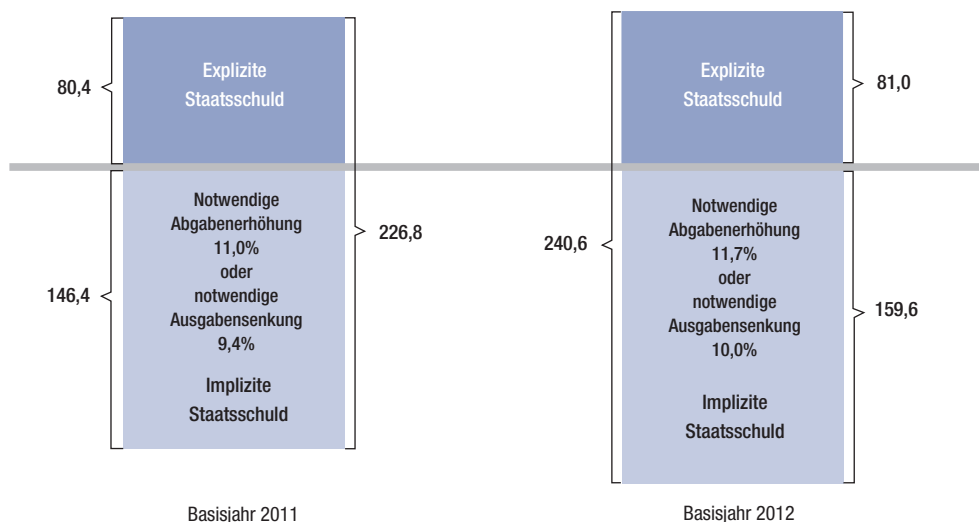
80,4

Explizite Staatsschuld

146,4

Notwendige Abgabenerhöhung 11,0% oder notwendige Ausgabensenkung 9,4%

Implizite Staatsschuld

226,8

Basisjahr 2011

240,6

Explizite Staatsschuld

81,0

Notwendige Abgabenerhöhung 11,7% oder notwendige Ausgabensenkung 10,0%

Implizite Staatsschuld

159,6

Basisjahr 2012